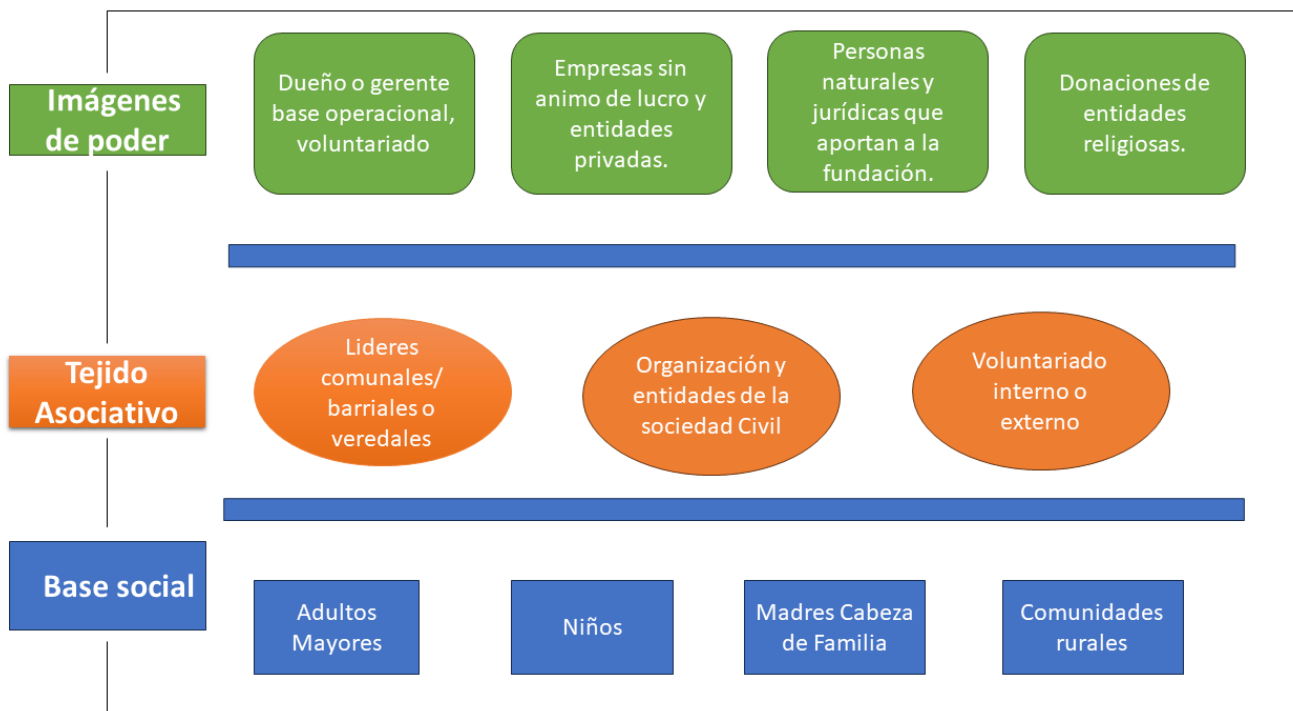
Imágenes de poder

Dueño o gerente base operacional, voluntariado

Empresas sin animo de lucro y entidades privadas.

Personas naturales y jurídicas que aportan a la fundación.

Donaciones de entidades religiosas.

Tejido Asociativo

Lideres comunales/ barriales o veredales

Organización y entidades de la sociedad Civil

Voluntariado interno o externo

Base social

Adultos Mayores

Niños

Madres Cabeza de Familia

Comunidades rurales